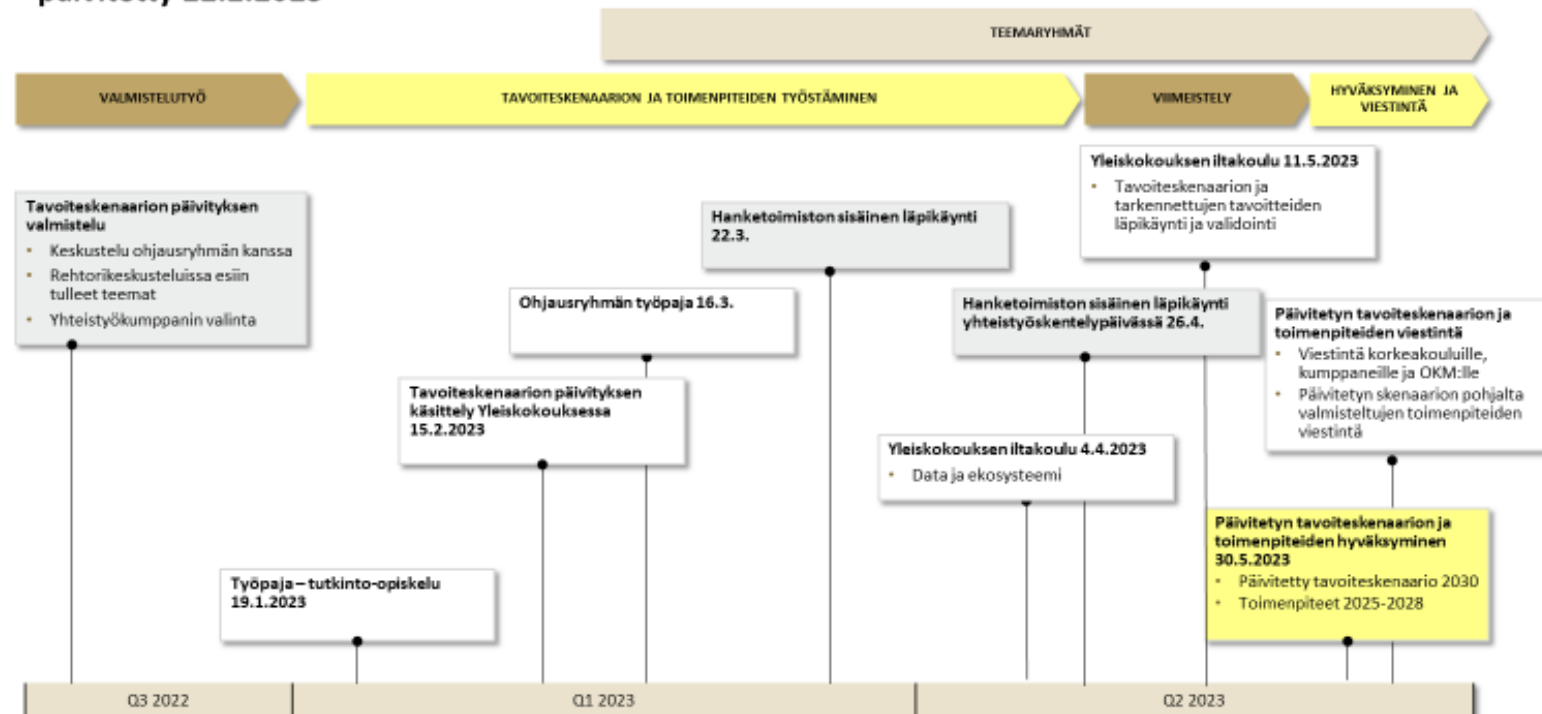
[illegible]

TEEMARYHMÄT

VALMISTELUTYÖ

TAVOITESKENAARION JA TOIMENPITEIDEN TYÖSTÄMINEN

VIIMEISTELY

HYVÄKSYMINEN JA VIESTINTÄ

Tavoiteskenaarion päivityksen valmistelu
- Keskustelu ohjausryhmän kanssa
- Rehtorikeskusteluissa esiin tulleet teemat
- Yhteistyökumppanin valinta

Työpaja – tutkinto-opiskelu 19.1.2023

Tavoiteskenaarion päivityksen käsittely Yleiskokouksessa 15.2.2023

Ohjausryhmän työpaja 16.3.

Hanketoimiston sisäinen läpikäynti 22.3.

Yleiskokouksen iltakoulu 4.4.2023
- Data ja ekosysteemi

Hanketoimiston sisäinen läpikäynti yhteistyöskentelypäivässä 26.4.

Yleiskokouksen iltakoulu 11.5.2023
- Tavoiteskenaarion ja tarkennettujen tavoitteiden läpikäynti ja validointi

Päivitetyn tavoiteskenaarion ja toimenpiteiden hyväksyminen 30.5.2023
- Päivitetty tavoiteskenaario 2030
- Toimenpiteet 2025-2028

Päivitetyn tavoiteskenaarion ja toimenpiteiden viestintä
- Viestintä korkeakouluille, kumppaneille ja OKM:lle
- Päivitetyn skenaarion pohjalta valmisteltujen toimenpiteiden viestintä

Q3 2022

Q1 2023

Q2 2023